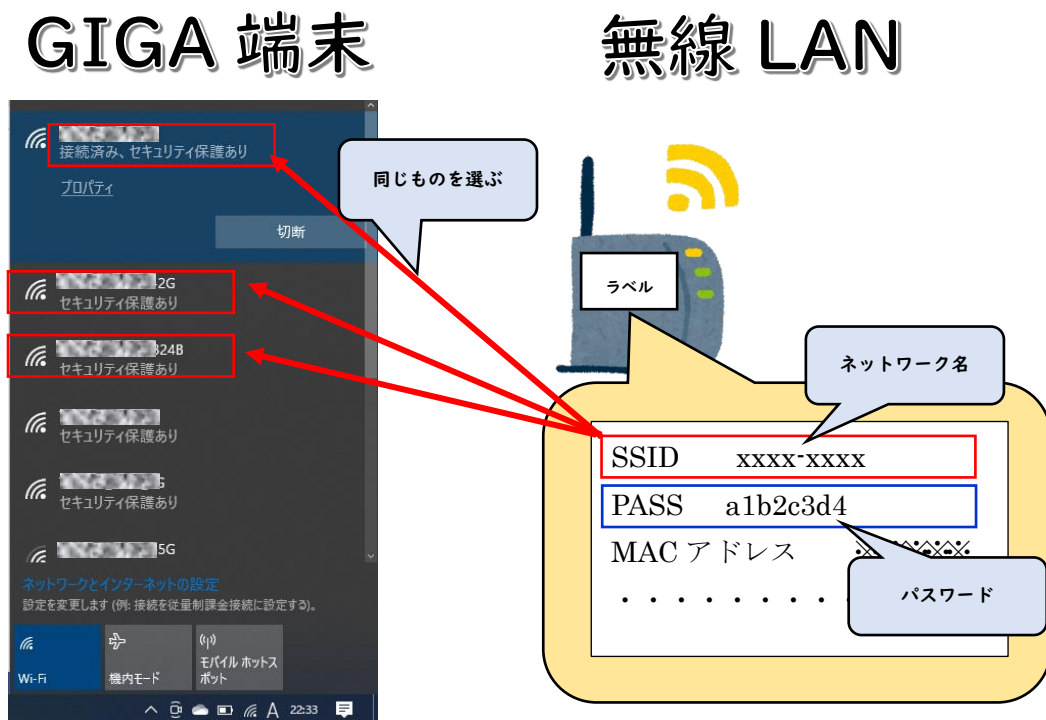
GIGA 端末

無線 LAN

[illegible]
接続済み、セキュリティ保護あり

プロパティ

切断

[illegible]2G
セキュリティ保護あり

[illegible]24B
セキュリティ保護あり

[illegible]
セキュリティ保護あり

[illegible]
セキュリティ保護あり

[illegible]5G

ネットワークとインターネットの設定
設定を変更します (例: 接続を従量制課金接続に設定する)。

Wi-Fi

機内モード

モバイル ホットスポット

A 22:33

同じものを選ぶ

ラベル

ネットワーク名

SSID xxxx-xxxx

PASS a1b2c3d4

MAC アドレス ※※※※※

・・・・・・・・・

パスワード